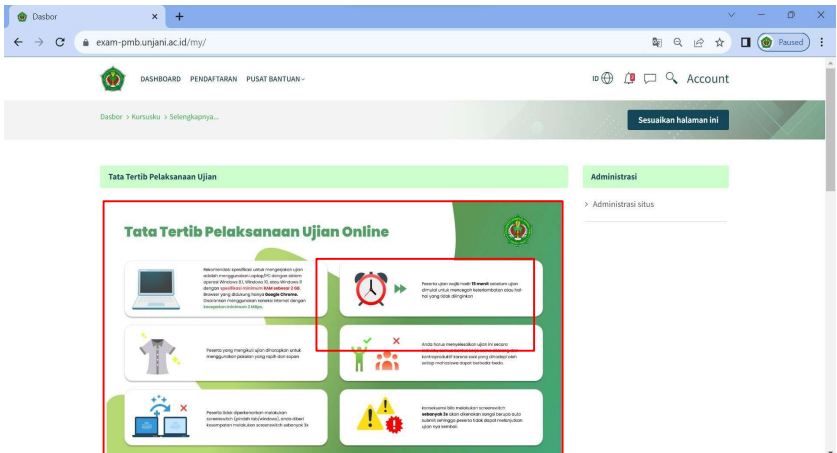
Dasbor
exam-pmb.unjani.ac.id/my/
Paused
DASHBOARD PENDAFTARAN PUSAT BANTUAN
ID Account
Dasbor > Kursusku > Selengkapnya...
Sesuaikan halaman ini
Tata Tertib Pelaksanaan Ujian
Administrasi
> Administrasi situs
Tata Tertib Pelaksanaan Ujian Online
Rekomendasi spesifikasi untuk mengerjakan ujian adalah menggunakan Laptop/PC dengan sistem operasi Windows 8.1, Windows 10, atau Windows 11 dengan spesifikasi minimum RAM sebesar 2 GB. Browser yang didukung hanya Google Chrome. Disarankan menggunakan koneksi internet dengan kecepatan minimum 2 Mbps.
Peserta ujian wajib hadir 15 menit sebelum ujian dimulai untuk mencegah keterlambatan atau hal-hal yang tidak diinginkan
Peserta yang mengikuti ujian diharapkan untuk menggunakan pakaian yang rapih dan sopan
Anda harus menyelesaikan ujian ini secara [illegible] kontraproduktif karena soal yang diberikan setiap mahasiswa akan berbeda beda.
Peserta tidak diperkenankan melakukan screenswitch (pindah tab/window), anda diberi kesempatan melakukan screenswitch sebanyak 3x
Konsekuensi bila melakukan screenswitch sebanyak 3x akan dikenakan sangsi berupa auto submit sehingga peserta tidak dapat melanjutkan ujian nya kembali.